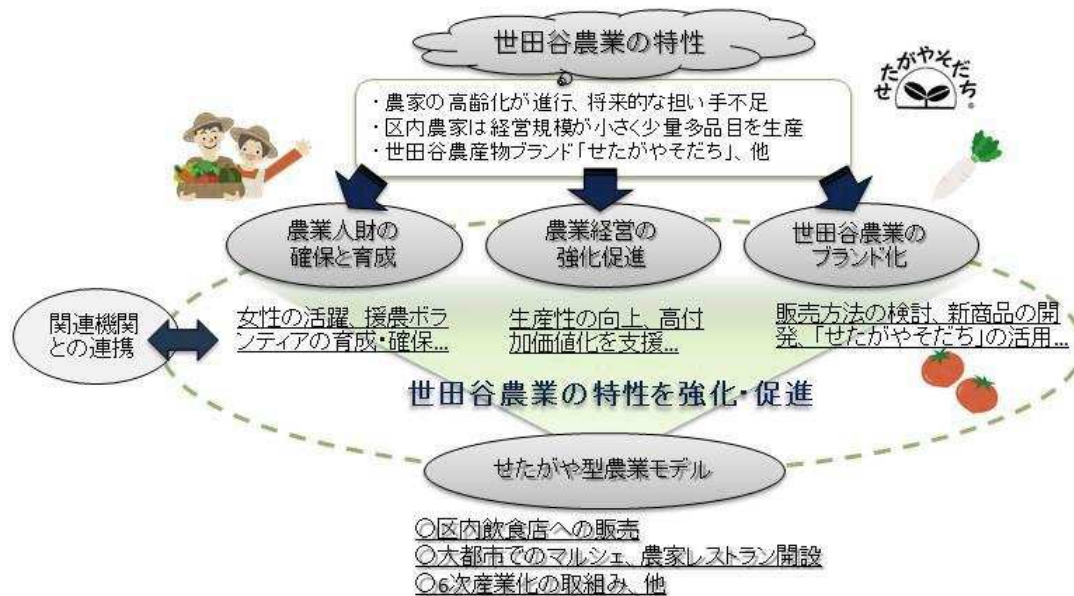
世田谷農業の特性

・農家の高齢化が進行、将来的な担い手不足
・区内農家は経営規模が小さく少量多品目を生産
・世田谷農産物ブランド「せたがやそだち」、他

せたがやそだち

農業人財の確保と育成

農業経営の強化促進

世田谷農業のブランド化

関連機関との連携

女性の活躍、援農ボランティアの育成・確保...

生産性の向上、高付加価値化を支援...

販売方法の検討、新商品の開発、「せたがやそだち」の活用...

世田谷農業の特性を強化・促進

せたがや型農業モデル

○区内飲食店への販売
○大都市でのマルシェ、農家レストラン開設
○6次産業化の取組み、他